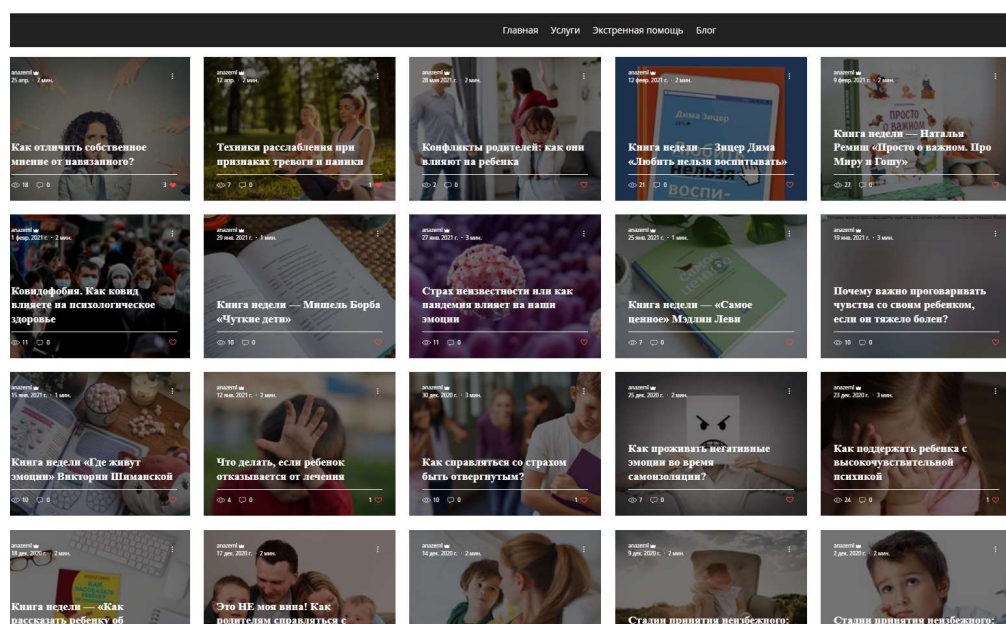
Главная Услуги Экстренная помощь Блог

anazeml
25 апр. · 2 мин.
Как отличить собственное мнение от навязанного?
18 0 3

anazeml
12 апр. · 2 мин.
Техники расслабления при признаках тревоги и паники
7 0 1

anazeml
28 мая 2021 г. · 2 мин.
Конфликты родителей: как они влияют на ребенка
2 0

anazeml
12 февр. 2021 г. · 2 мин.
Книга недели — Зицер Дима «Любить нельзя воспитывать»
21 0

anazeml
9 февр. 2021 г. · 2 мин.
Книга недели — Наталья Ремиш «Просто о важном. Про Миру и Гошу»
27 0

anazeml
1 февр. 2021 г. · 2 мин.
Ковидофобия. Как ковид влияет на психологическое здоровье
11 0

anazeml
29 янв. 2021 г. · 1 мин.
Книга недели — Мишель Борба «Чуткие дети»
10 0

anazeml
27 янв. 2021 г. · 3 мин.
Страх неизвестности или как пандемия влияет на наши эмоции
11 0

anazeml
25 янв. 2021 г. · 1 мин.
Книга недели — «Самое ценное» Мэдлин Леви
7 0

anazeml
19 янв. 2021 г. · 3 мин.
Почему важно проговаривать чувства со своим ребенком, если он тяжело болен?
10 0

anazeml
15 янв. 2021 г. · 1 мин.
Книга недели «Где живут эмоции» Виктории Шиманской
10 0

anazeml
12 янв. 2021 г. · 3 мин.
Что делать, если ребенок отказывается от лечения
4 0 1

anazeml
30 дек. 2020 г. · 3 мин.
Как справляться со страхом быть отвергнутым?
10 0 1

anazeml
25 дек. 2020 г. · 2 мин.
Как проживать негативные эмоции во время самоизоляции?
7 0

anazeml
23 дек. 2020 г. · 3 мин.
Как поддержать ребенка с высокочувствительной психикой
24 0 1

anazeml
18 дек. 2020 г. · 2 мин.
Книга недели — «Как рассказать ребенку об

anazeml
17 дек. 2020 г. · 2 мин.
Это НЕ моя вина! Как родителям справляться с

anazeml
14 дек. 2020 г. · 2 мин.

anazeml
9 дек. 2020 г. · 2 мин.
Стадии принятия неизбежного:

anazeml
2 дек. 2020 г. · 2 мин.
Стадии принятия неизбежного: